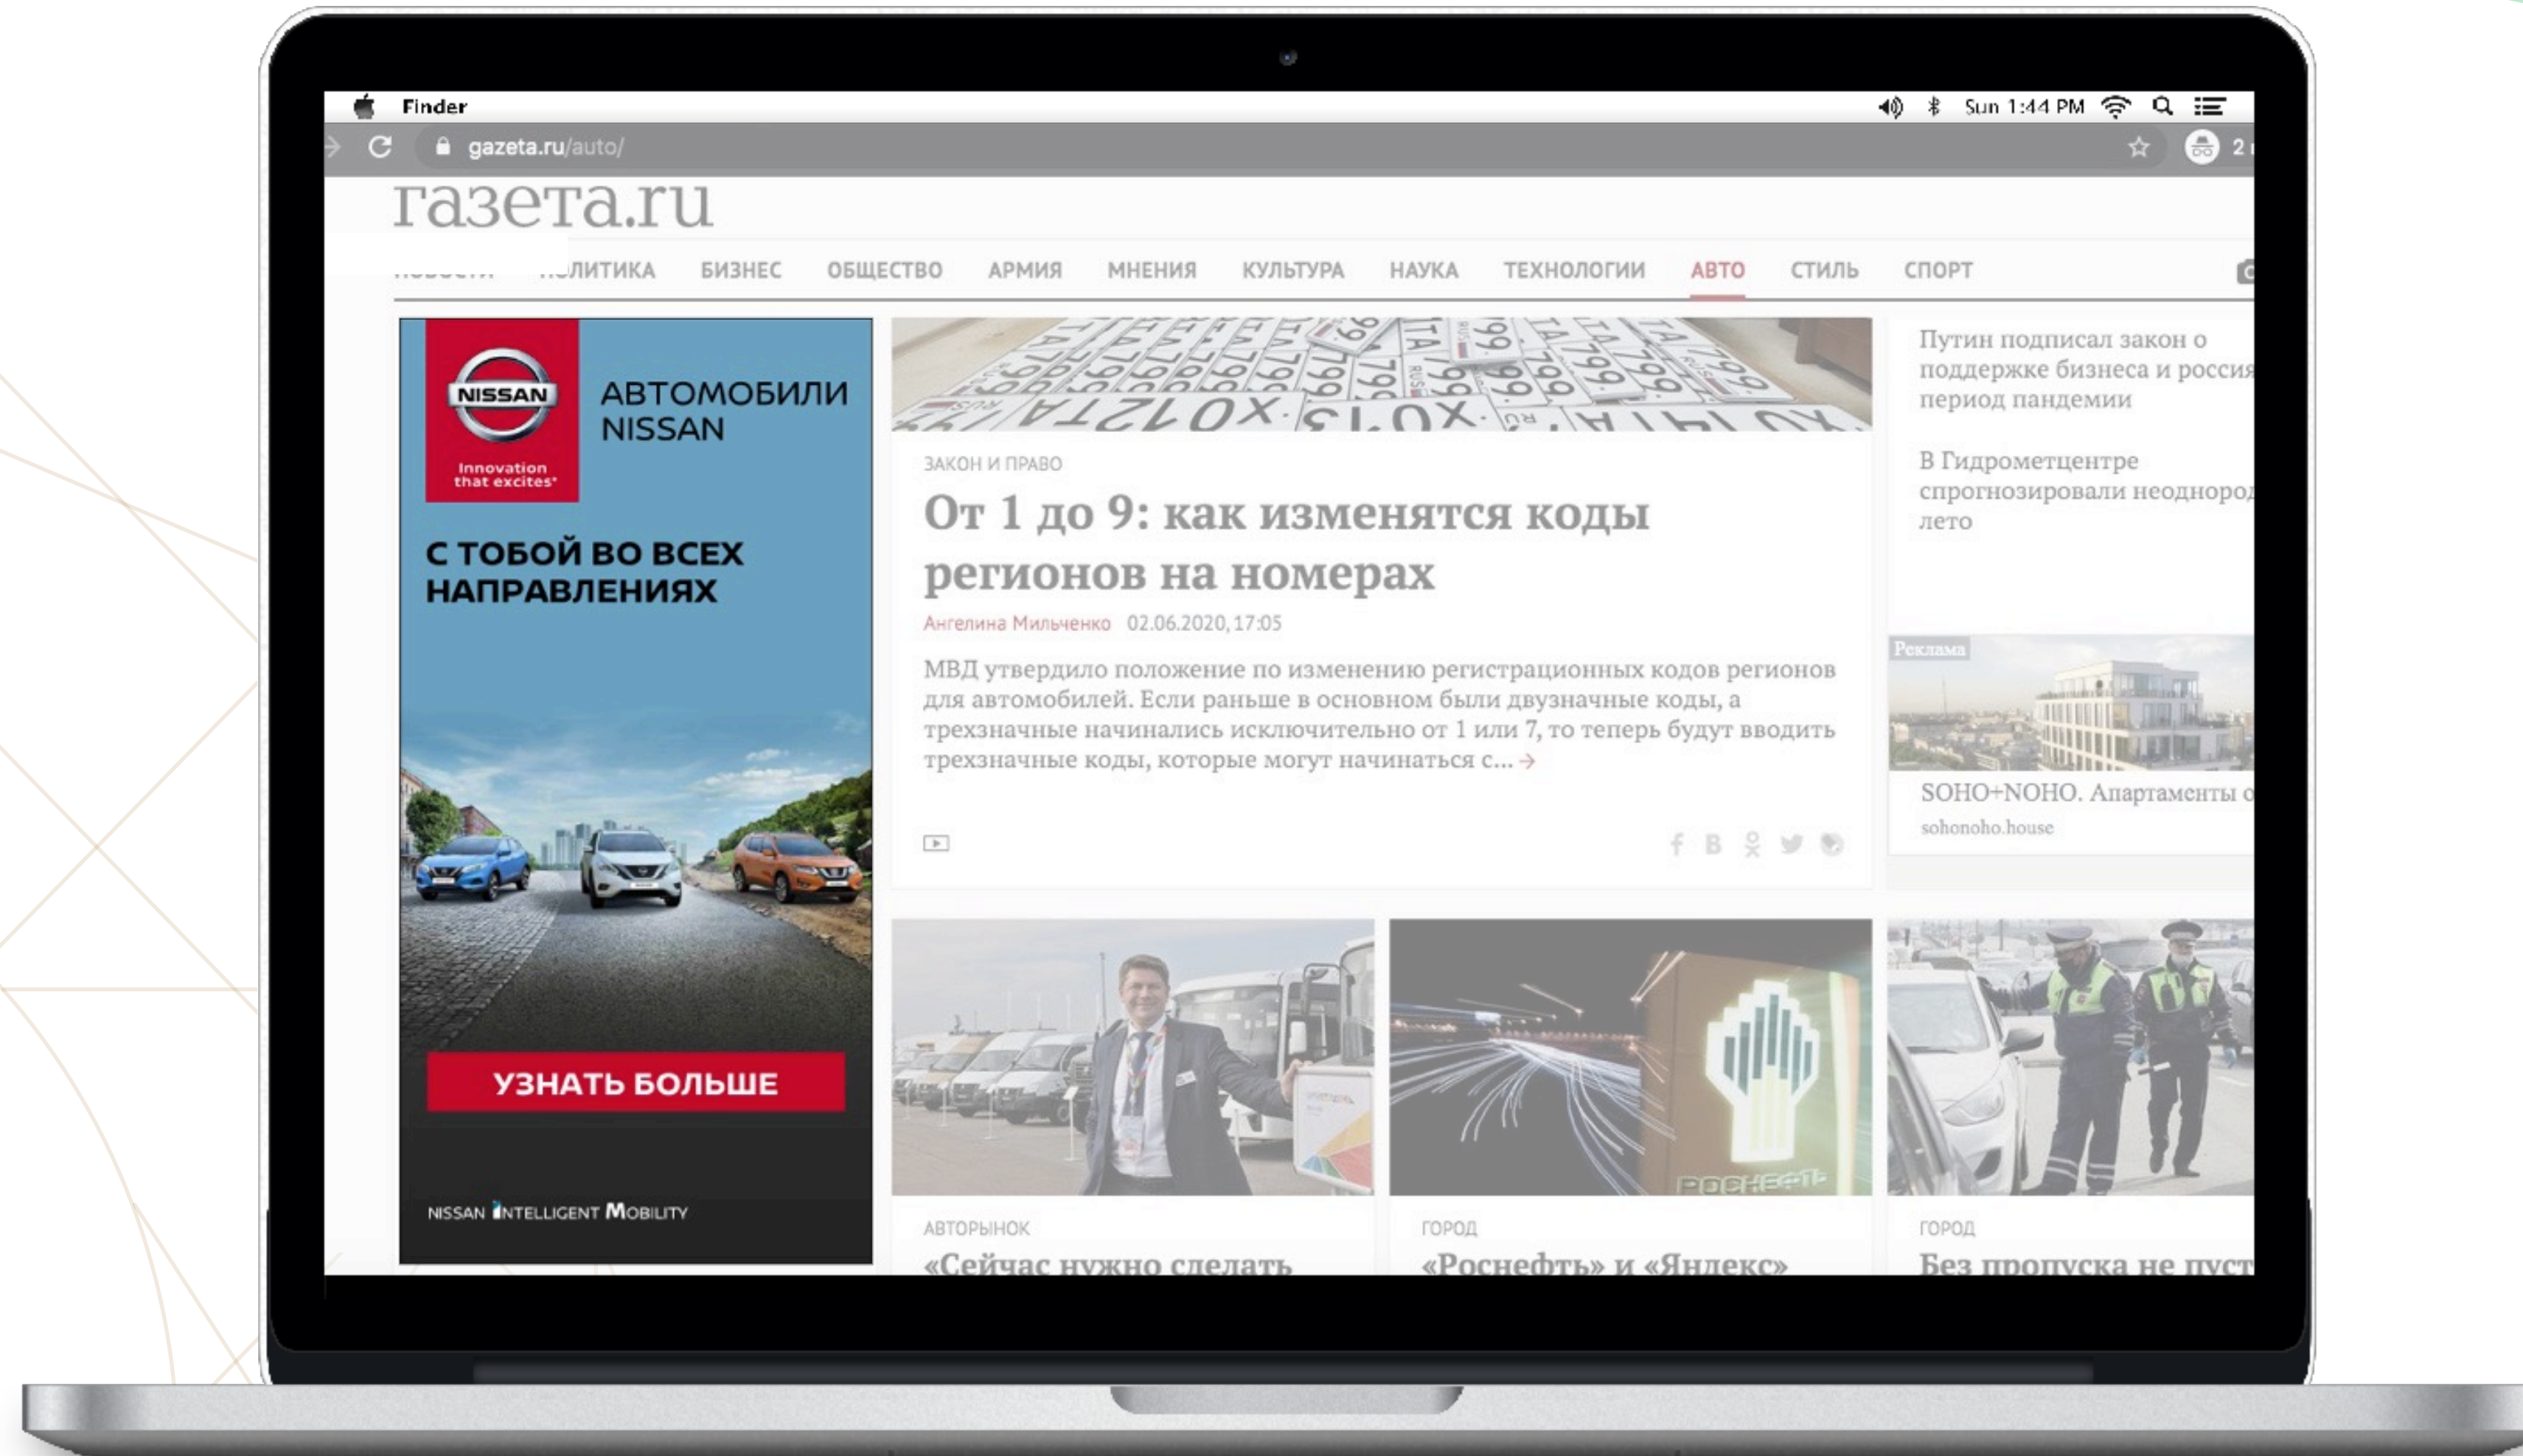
Finder
Sun 1:44 PM
gazeta.ru/auto/
2

газета.ru

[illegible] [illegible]ЛИТИКА БИЗНЕС ОБЩЕСТВО АРМИЯ МНЕНИЯ КУЛЬТУРА НАУКА ТЕХНОЛОГИИ АВТО СТИЛЬ СПОРТ

NISSAN
Innovation that excites
АВТОМОБИЛИ NISSAN
С ТОБОЙ ВО ВСЕХ НАПРАВЛЕНИЯХ
УЗНАТЬ БОЛЬШЕ
NISSAN INTELLIGENT MOBILITY

ЗАКОН И ПРАВО
От 1 до 9: как изменятся коды регионов на номерах
Ангелина Мильченко 02.06.2020, 17:05
МВД утвердило положение по изменению регистрационных кодов регионов для автомобилей. Если раньше в основном были двузначные коды, а трехзначные начинались исключительно от 1 или 7, то теперь будут вводить трехзначные коды, которые могут начинаться с... →

Путин подписал закон о поддержке бизнеса и россия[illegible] период пандемии

В Гидрометцентре спрогнозировали неоднород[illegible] лето

Реклама
SOHO+NOHO. Апартаменты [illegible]
sohonoho.house

АВТОРЫНОК
«Сейчас нужно сделать

ГОРОД
«Роснефть» и «Яндекс»

ГОРОД
Без пропуска не пуст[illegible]